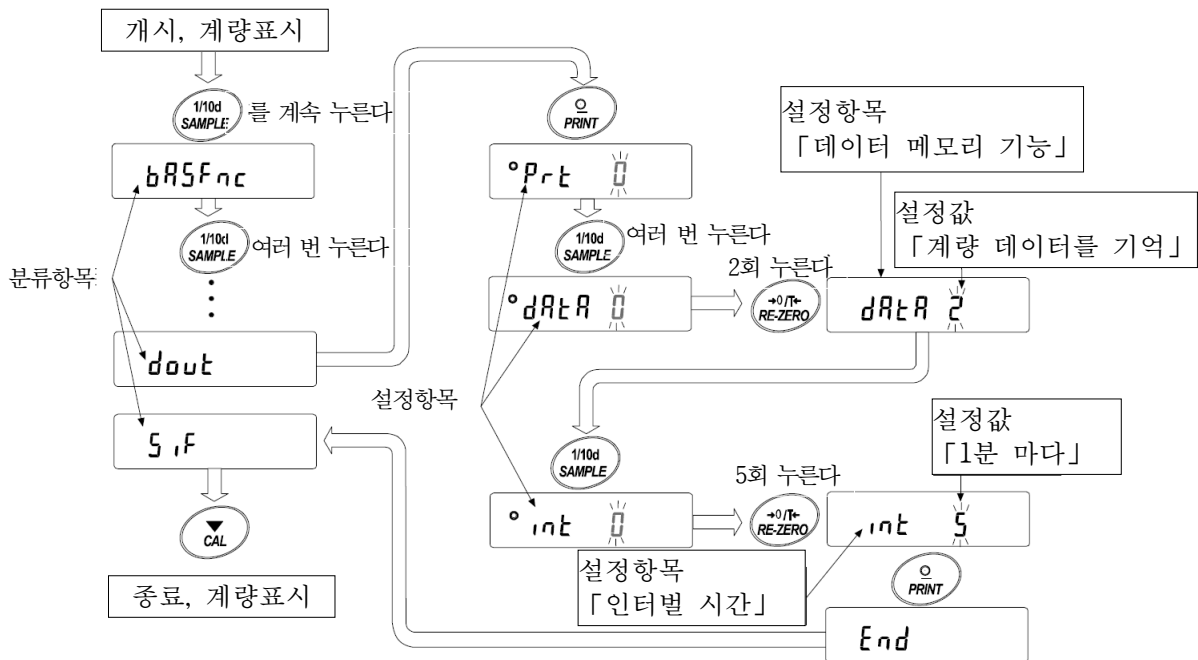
개시, 계량표시

1/10d SAMPLE 를 계속 누른다

bASFnc

1/10d SAMPLE 여러 번 누른다

분류항목

dout

SiF

CAL

종료, 계량표시

PRINT

°Prt 0

1/10d SAMPLE 여러 번 누른다

°dAtA 0

2회 누른다

RE-ZERO

설정항목
「데이터 메모리 기능」

설정값
「계량 데이터를 기억」

dAtA 2

설정항목

1/10d SAMPLE

°int 0

5회 누른다

RE-ZERO

설정값
「1분 마다」

int 5

설정항목
「인터벌 시간」

PRINT

End